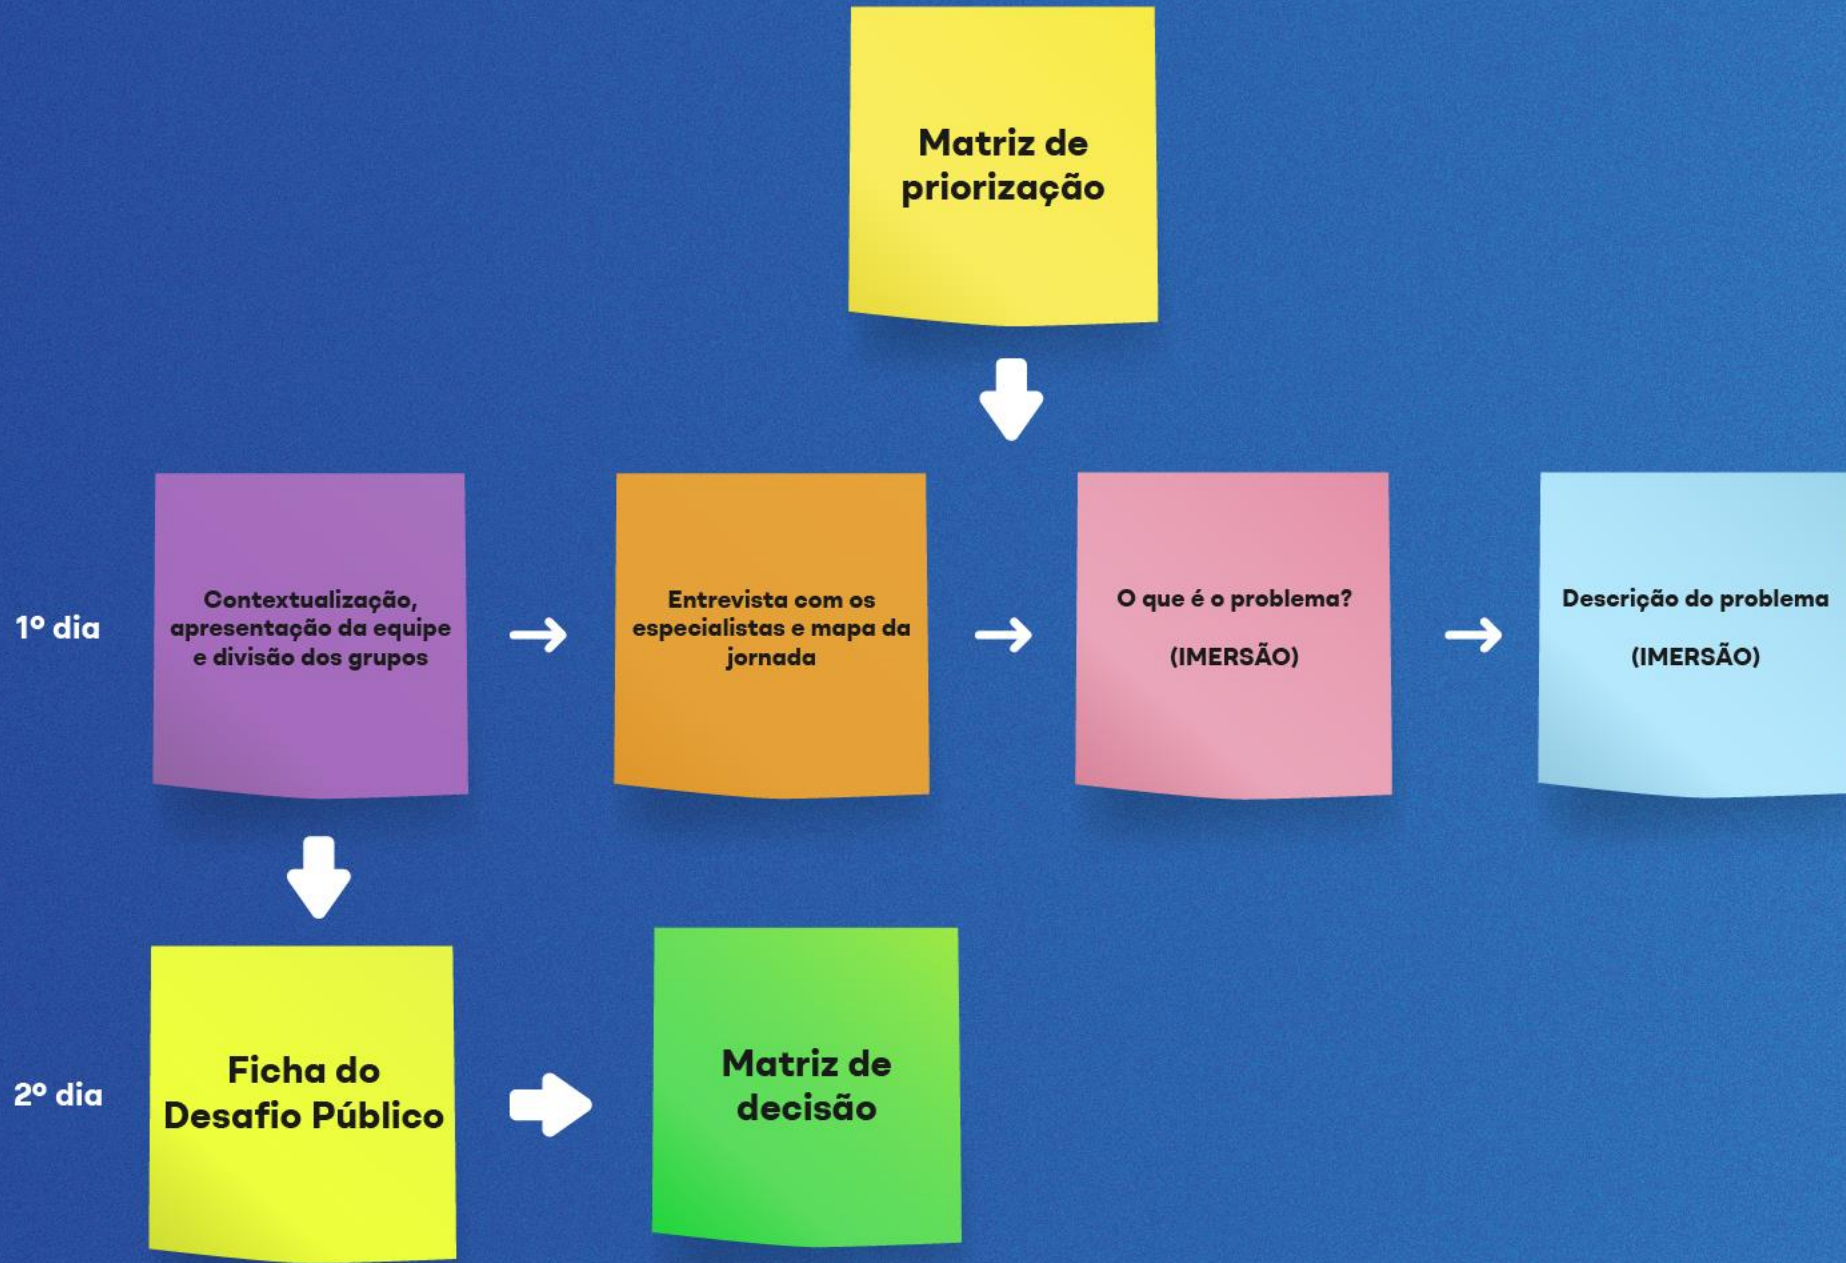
Matriz de priorização

1º dia

Contextualização, apresentação da equipe e divisão dos grupos

Entrevista com os especialistas e mapa da jornada

O que é o problema?

(IMERSÃO)

Descrição do problema

(IMERSÃO)

2º dia

Ficha do Desafio Público

Matriz de decisão